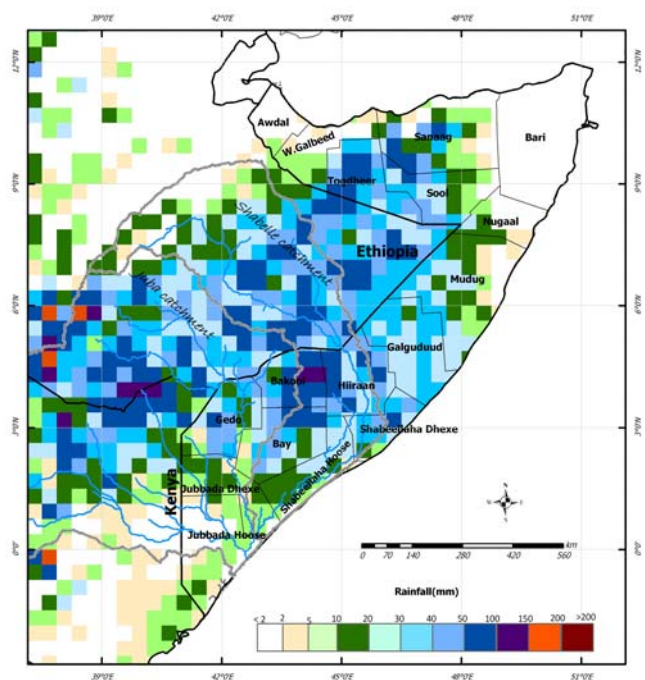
39°0'E 42°0'E 45°0'E 48°0'E 51°0'E

12°0'N 9°0'N 6°0'N 3°0'N 0°0'

Awdal
W.Galbeed
Sanaag
Bari
Togdheer
Sool
Nugaal
Shabelle catchment
Ethiopia
Mudug
Juba catchment
Galguduud
Bakool
Hiiraan
Gedo
Bay
Shabeellaha Dhexe
Kenya
Jubbada Dhexe
Shabeellaha Hoose
Jubbada Hoose

N
W E
S

0 70 140 280 420 560 km

Rainfall(mm)

< 2 2 5 10 20 30 40 50 100 150 200 >200